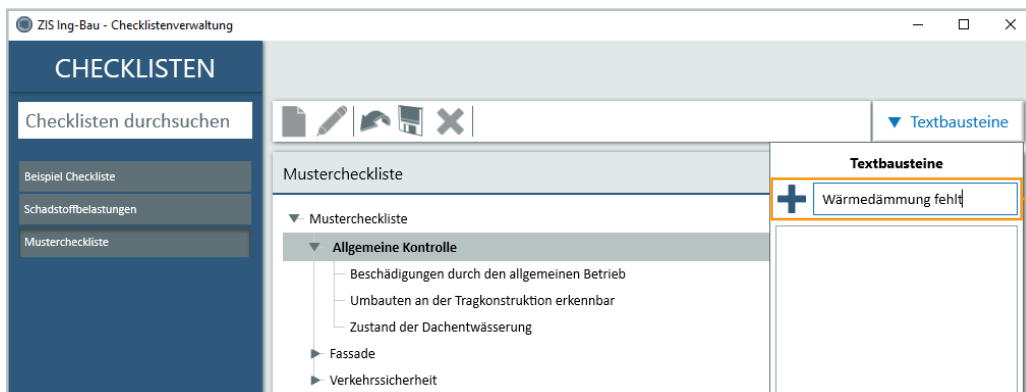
ZIS Ing-Bau - Checklistenverwaltung

CHECKLISTEN

Checklisten durchsuchen

Beispiel Checkliste
Schadstoffbelastungen
Mustercheckliste

Textbausteine

Mustercheckliste

Textbausteine

Wärmedämmung fehlt

Mustercheckliste
Allgemeine Kontrolle
Beschädigungen durch den allgemeinen Betrieb
Umbauten an der Tragkonstruktion erkennbar
Zustand der Dachentwässerung
Fassade
Verkehrssicherheit